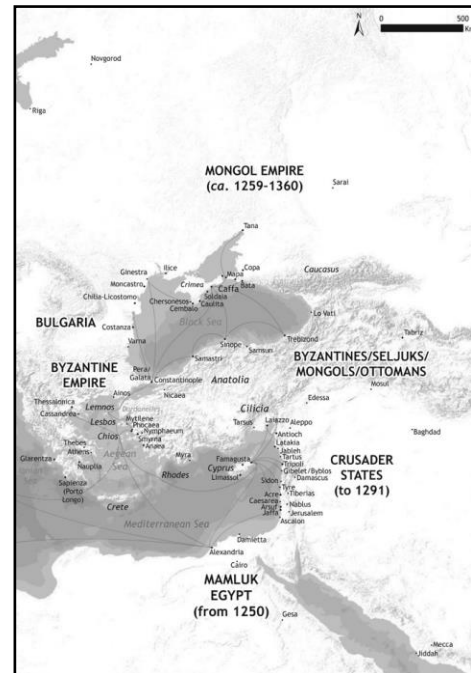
N
0 500
Km

Novgorod

Riga

MONGOL EMPIRE
(ca. 1259-1360)

Saraï

Tana

Ginestra
Ilice
Copa
Moncastro
Mapa
Caucasus
Crimea
Caffa
Bata
Chilia-Licostomo
Chersonesos
Soldaia
Cembalo
Caulita
BULGARIA
Costanza
Lo Vati
Black Sea
Tabriz
Varna
Sinope
Trebizond
Samastri
Samsun
BYZANTINE EMPIRE
Pera/Galata
Constantinople
BYZANTINES/SELJUKS/MONGOLS/OTTOMANS
Anatolia
Mosul
Thessaloniki
Ainos
Nicaea
Cassandrea
Lemnos
Edessa
Lesbos
Cilicia
Mytilene
Chios
Phocaea
Nymphaeum
Tarsus
Lalazzo
Aleppo
Smyrna
Baghdad
Thebes
Aegean Sea
Antioch
Glarentza
Athens
Latakia
Nauplia
Jableh
Myra
Tartus
Sapienza (Porto Longo)
Rhodes
Famagusta
Tripoli
CRUSADER STATES (to 1291)
Cyprus
Gibelet/Byblos
Limassol
Damascus
Crete
Sidon
Tyre
Tiberias
Acre
Caesarea
Nablus
Mediterranean Sea
Arsuf
Jerusalem
Jaffa
Ascalon
Alexandria
Damietta
Cairo
MAMLUK EGYPT (from 1250)
Gesa
Mecca
Jiddah